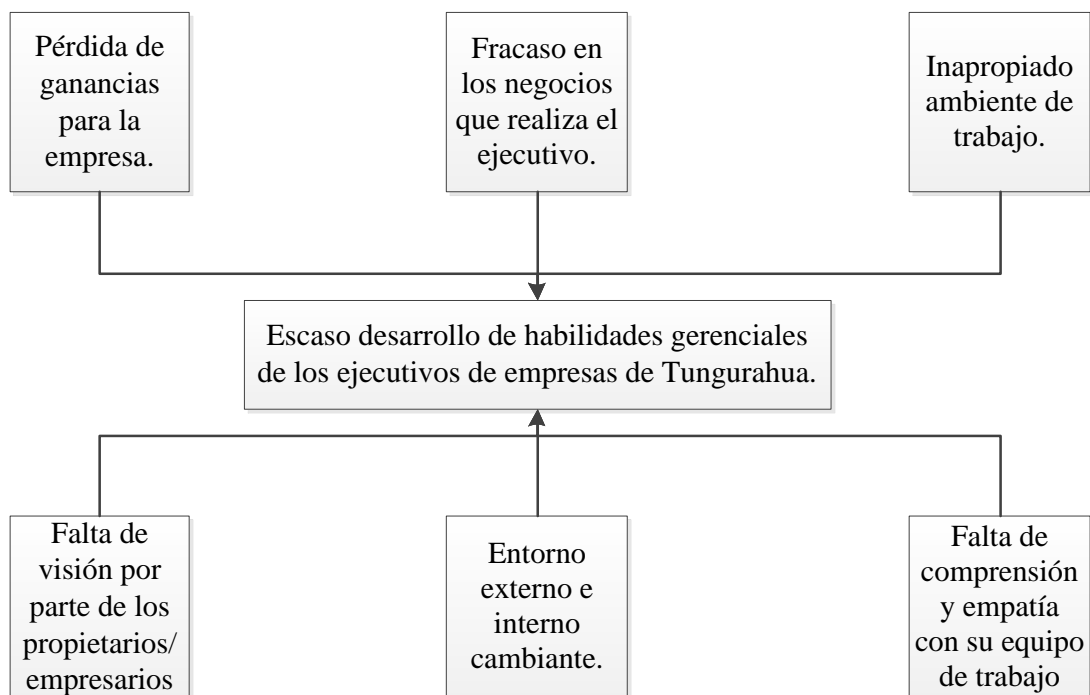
Pérdida de ganancias para la empresa.

Fracaso en los negocios que realiza el ejecutivo.

Inapropiado ambiente de trabajo.

Escaso desarrollo de habilidades gerenciales de los ejecutivos de empresas de Tungurahua.

Falta de visión por parte de los propietarios/ empresarios

Entorno externo e interno cambiante.

Falta de comprensión y empatía con su equipo de trabajo